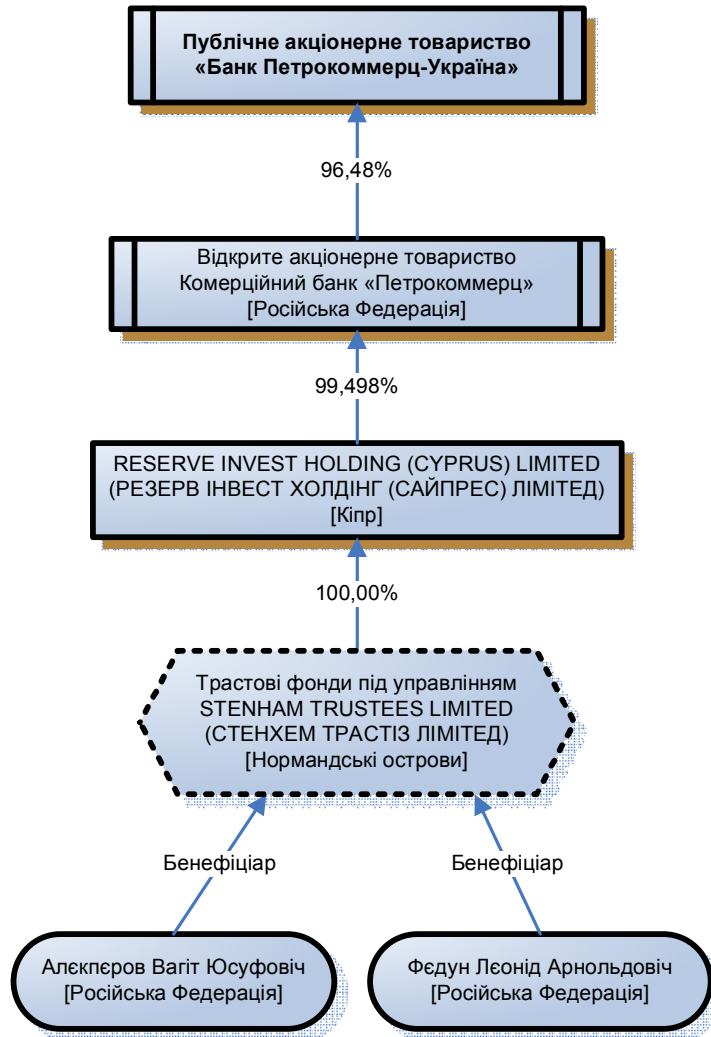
Публічне акціонерне товариство «Банк Петрокоммерц-Україна»

96,48%

Відкрите акціонерне товариство Комерційний банк «Петрокоммерц» [Російська Федерація]

99,498%

RESERVE INVEST HOLDING (CYPRUS) LIMITED (РЕЗЕРВ ІНВЕСТ ХОЛДІНГ (САЙПРЕС) ЛІМІТЕД) [Кіпр]

100,00%

Трастові фонди під управлінням STENHAM TRUSTEES LIMITED (СТЕНХЕМ ТРАСТІЗ ЛІМІТЕД) [Нормандські острови]

Бенефіціар

Бенефіціар

Алєкпєров Вагіт Юсуфовіч [Російська Федерація]

Фєдун Лєонід Арнольдовіч [Російська Федерація]